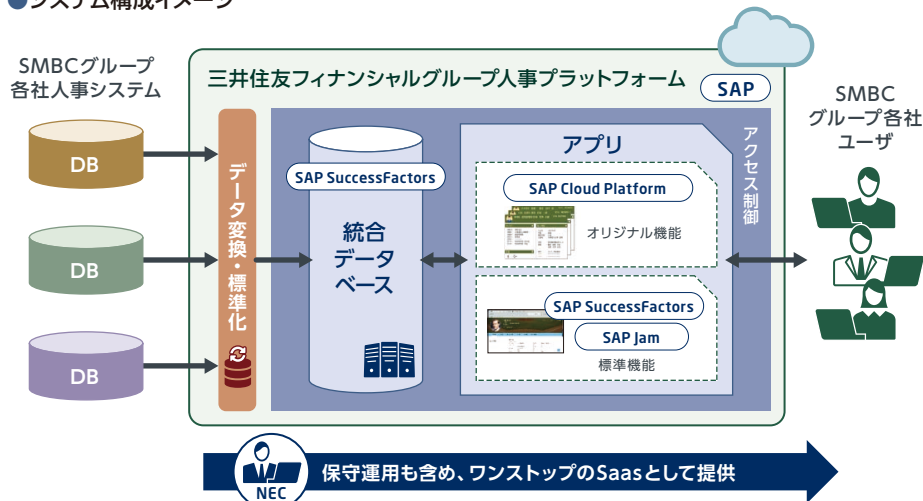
●システム構成イメージ

SMBCグループ各社人事システム

DB

DB

DB

三井住友フィナンシャルグループ人事プラットフォーム

SAP

データ変換・標準化

SAP SuccessFactors

統合データベース

アプリ

SAP Cloud Platform

オリジナル機能

SAP SuccessFactors

SAP Jam

標準機能

アクセス制御

SMBCグループ各社ユーザ

NEC

保守運用も含め、ワンストップのSaasとして提供